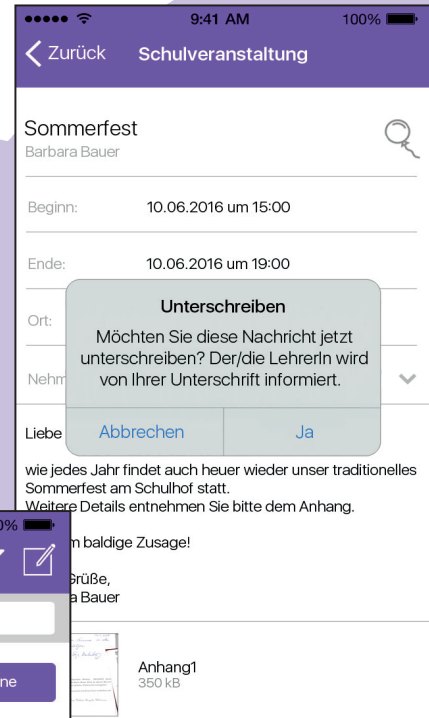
9:41 AM
100%

Zurück Schulveranstaltung

Sommerfest
Barbara Bauer

Beginn: 10.06.2016 um 15:00

Ende: 10.06.2016 um 19:00

Ort:

Nehm

Unterschreiben
Möchten Sie diese Nachricht jetzt unterschreiben? Der/die LehrerIn wird von Ihrer Unterschrift informiert.

Abbrechen Ja

Liebe

wie jedes Jahr findet auch heuer wieder unser traditionelles Sommerfest am Schulhof statt.
Weitere Details entnehmen Sie bitte dem Anhang.

m baldige Zusage!

Grüße,
a Bauer

0%

ne

Anhang1
350 kB